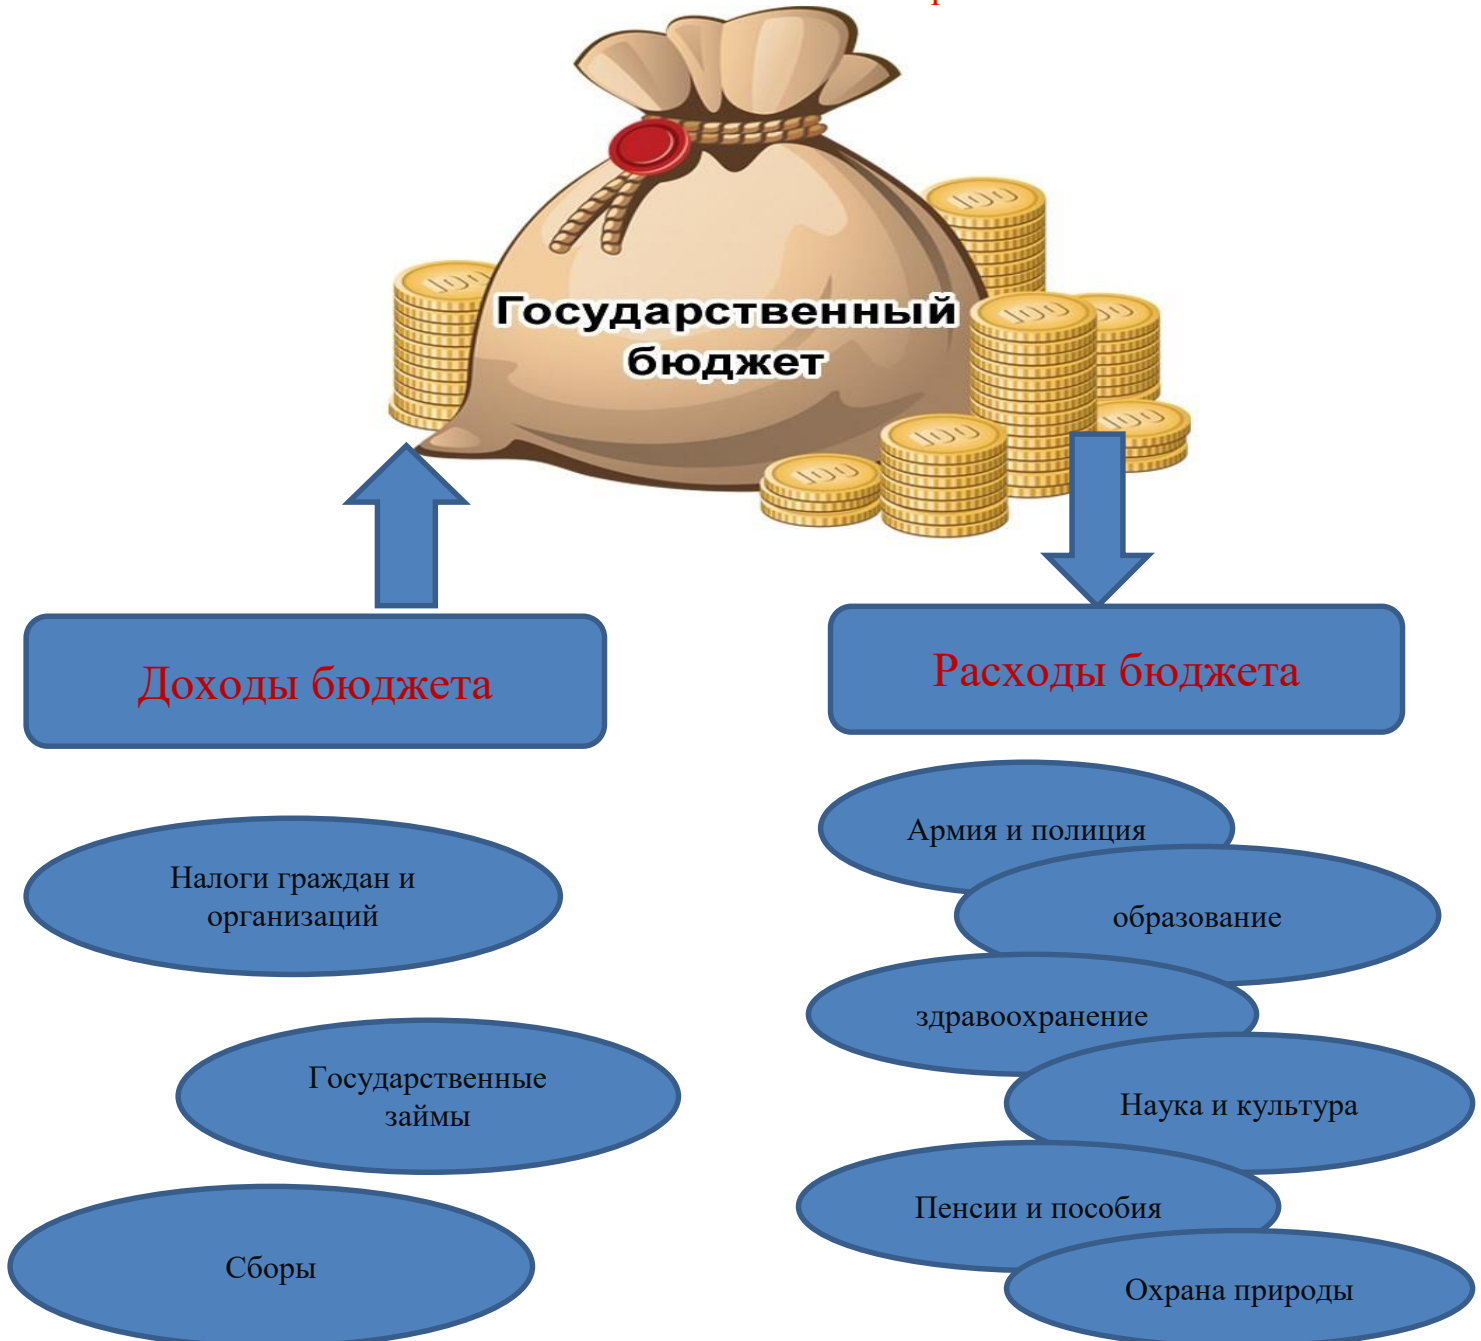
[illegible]

Государственный бюджет

Доходы бюджета

Расходы бюджета

Налоги граждан и организаций

Государственные займы

Сборы

Армия и полиция

образование

здравоохранение

Наука и культура

Пенсии и пособия

Охрана природы